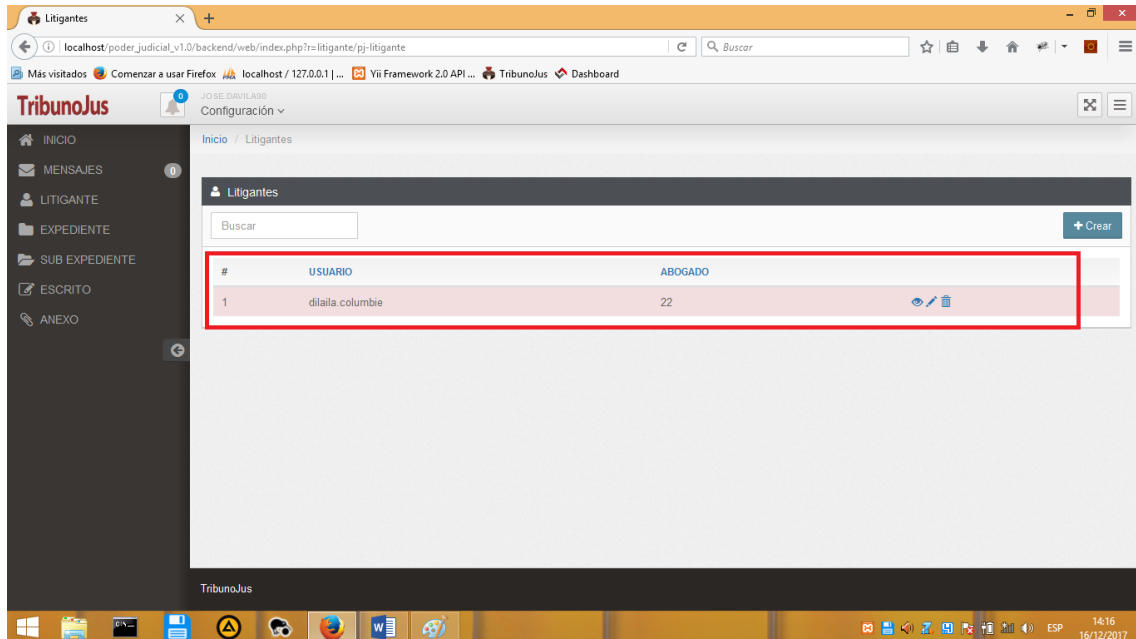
Litigantes

localhost/poder_judicial_v1.0/backend/web/index.php?r=litigante/pj-litigante

Buscar

Más visitados  Comenzar a usar Firefox  localhost / 127.0.0.1 | ...  Yii Framework 2.0 API ...  TribunoJus  Dashboard

TribunoJus

0

JOSE.DAVILA90

Configuración

INICIO

MENSAJES 0

LITIGANTE

EXPEDIENTE

SUB EXPEDIENTE

ESCRITO

ANEXO

Inicio / Litigantes

Litigantes

Buscar

+ Crear

| # | USUARIO | ABOGADO | |
|---|---|---|---|
| 1 | dilaila.columbie | 22 | |

TribunoJus

ESP

14:16
16/12/2017